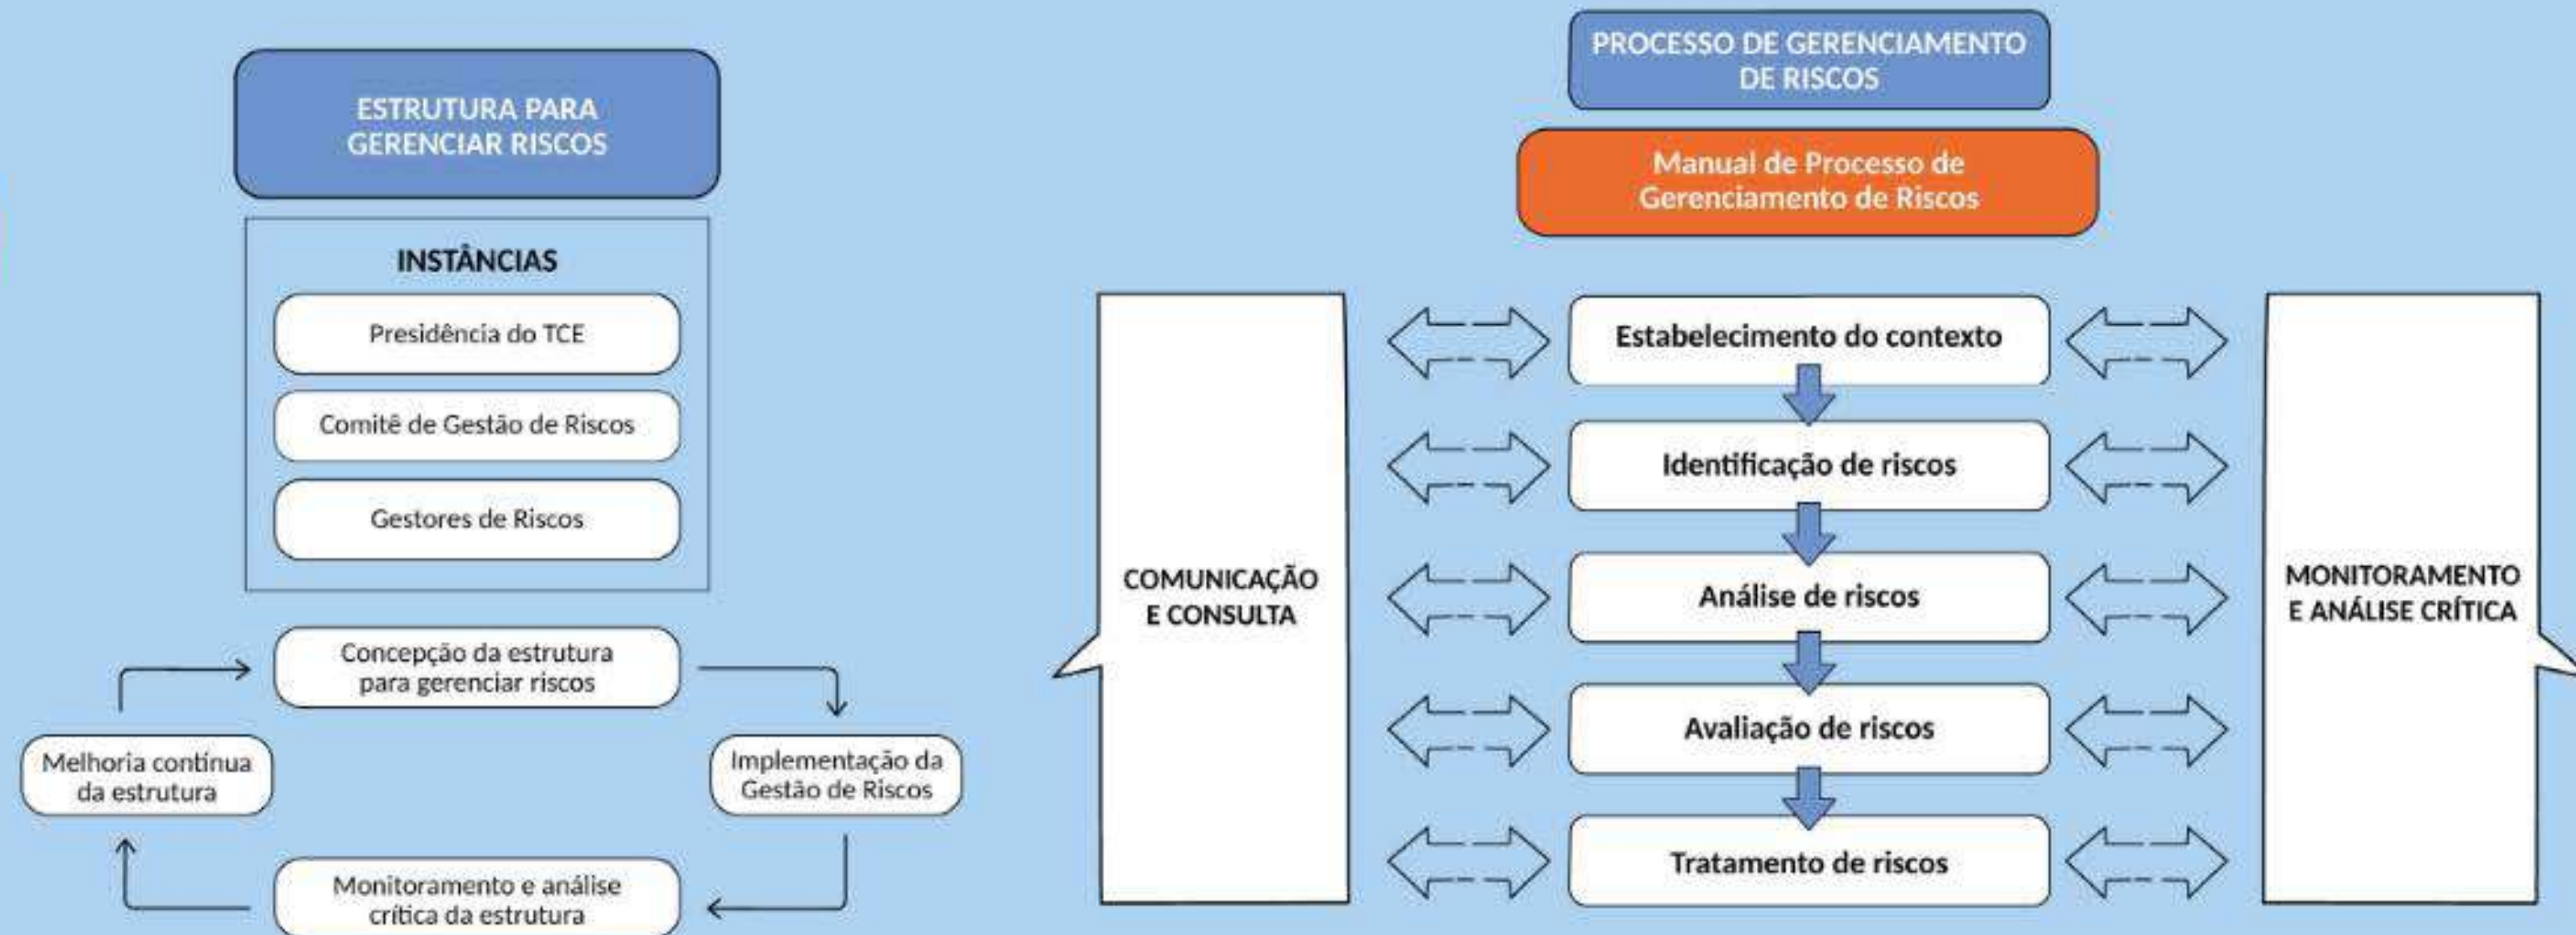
ESTRUTURA PARA GERENCIAR RISCOS

INSTÂNCIAS

Presidência do TCE

Comitê de Gestão de Riscos

Gestores de Riscos

Concepção da estrutura para gerenciar riscos

Implementação da Gestão de Riscos

Monitoramento e análise crítica da estrutura

Melhoria contínua da estrutura

PROCESSO DE GERENCIAMENTO DE RISCOS

Manual de Processo de Gerenciamento de Riscos

COMUNICAÇÃO E CONSULTA

Estabelecimento do contexto

Identificação de riscos

Análise de riscos

Avaliação de riscos

Tratamento de riscos

MONITORAMENTO E ANÁLISE CRÍTICA